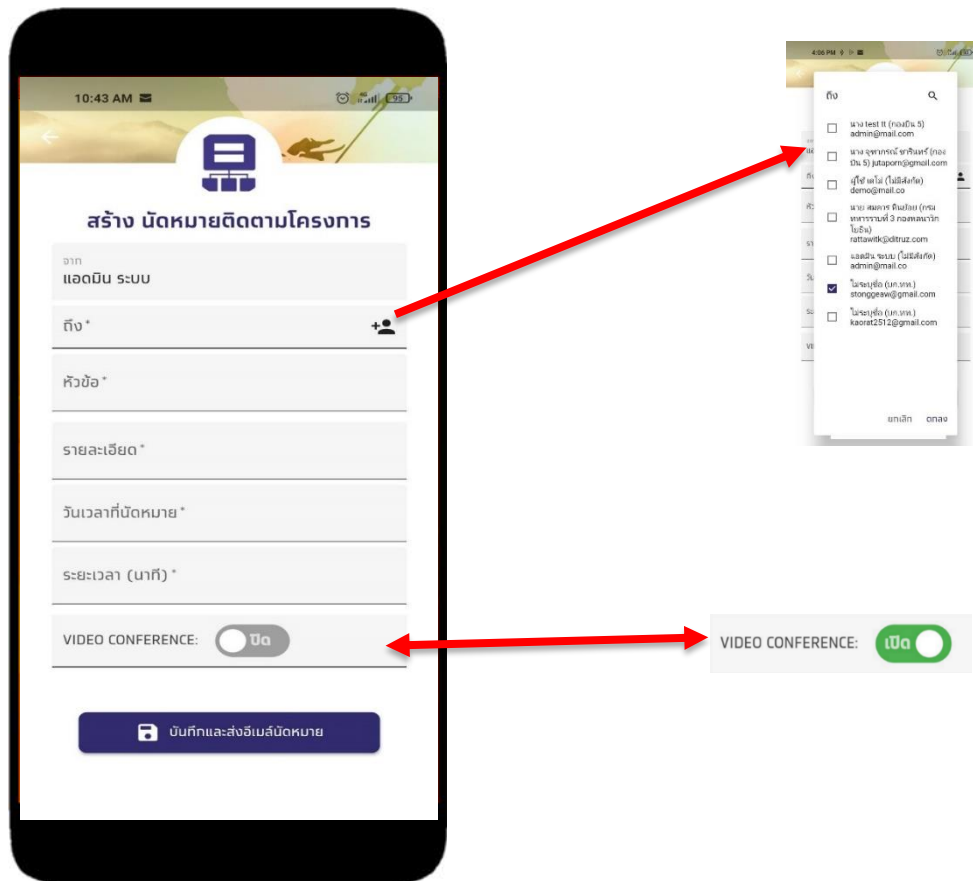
10:43 AM

95

สร้าง นัดหมายติดตามโครงการ

จาก
แอดมิน ระบบ

ถึง*

หัวข้อ*

รายละเอียด*

วันเวลาที่นัดหมาย*

ระยะเวลา (นาที)*

VIDEO CONFERENCE: ปิด

บันทึกและส่งอีเมล์นัดหมาย

4:36 PM

ถึง

นาย test it (กองบิน 5)
admin@mail.com

นาง จุฑาภรณ์ ชาริแทร์ (กองบิน 5) jutaporn@gmail.com

ผู้ใช้ ทดโอ (ไม่มีสังกัด)
demo@mail.co

นาย สมดาร ทีนอ้อย (กรมทหารราบที่ 3 กองพลนาวิกโยธิน)
rattawitk@ditruz.com

แอดมิน ระบบ (ไม่มีสังกัด)
admin@mail.co

ไม่ระบุชื่อ (บก.ทท.)
stonggeaw@gmail.com

ไม่ระบุชื่อ (บก.ทท.)
kaorat2512@gmail.com

ยกเลิก ตกลง

VIDEO CONFERENCE: เปิด